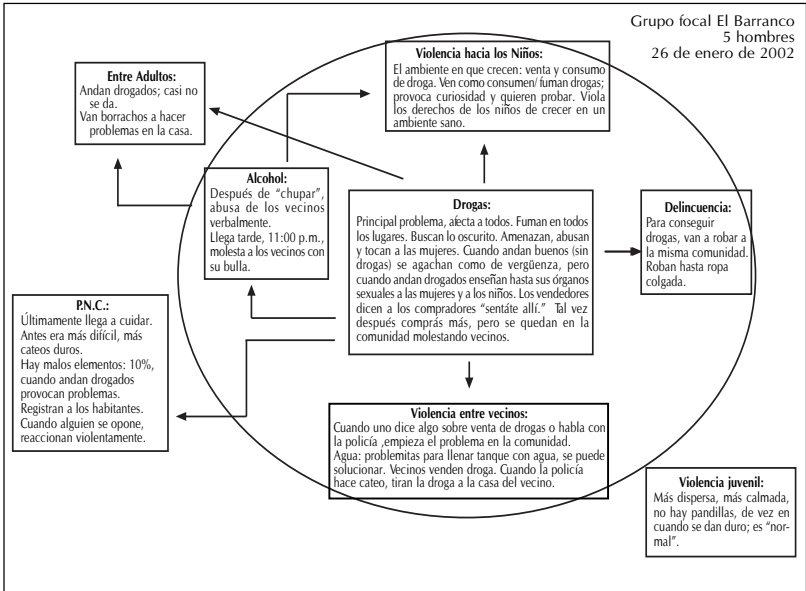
Grupo focal El Barranco
5 hombres
26 de enero de 2002

**Entre Adultos:**
Andan drogados; casi no se da.
Van borrachos a hacer problemas en la casa.

**Violencia hacia los Niños:**
El ambiente en que crecen: venta y consumo de droga. Ven como consumen/ fuman drogas; provoca curiosidad y quieren probar. Viola los derechos de los niños de crecer en un ambiente sano.

**Alcohol:**
Después de "chupar", abusa de los vecinos verbalmente.
Llega tarde, 11:00 p.m., molesta a los vecinos con su bulla.

**Drogas:**
Principal problema, afecta a todos. Fuman en todos los lugares. Buscan lo oscurito. Amenazan, abusan y tocan a las mujeres. Cuando andan buenos (sin drogas) se agachan como de vergüenza, pero cuando andan drogados enseñan hasta sus órganos sexuales a las mujeres y a los niños. Los vendedores dicen a los compradores "sentáte allí." Tal vez después comprás más, pero se quedan en la comunidad molestando vecinos.

**Delincuencia:**
Para conseguir drogas, van a robar a la misma comunidad. Roban hasta ropa colgada.

**P.N.C.:**
Últimamente llega a cuidar.
Antes era más difícil, más cateos duros.
Hay malos elementos: 10%, cuando andan drogados provocan problemas.
Registran a los habitantes.
Cuando alguien se opone, reaccionan violentamente.

**Violencia entre vecinos:**
Cuando uno dice algo sobre venta de drogas o habla con la policía ,empieza el problema en la comunidad.
Agua: problemitas para llenar tanque con agua, se puede solucionar. Vecinos venden droga. Cuando la policía hace cateo, tiran la droga a la casa del vecino.

**Violencia juvenil:**
Más dispersa, más calmada, no hay pandillas, de vez en cuando se dan duro; es "normal".